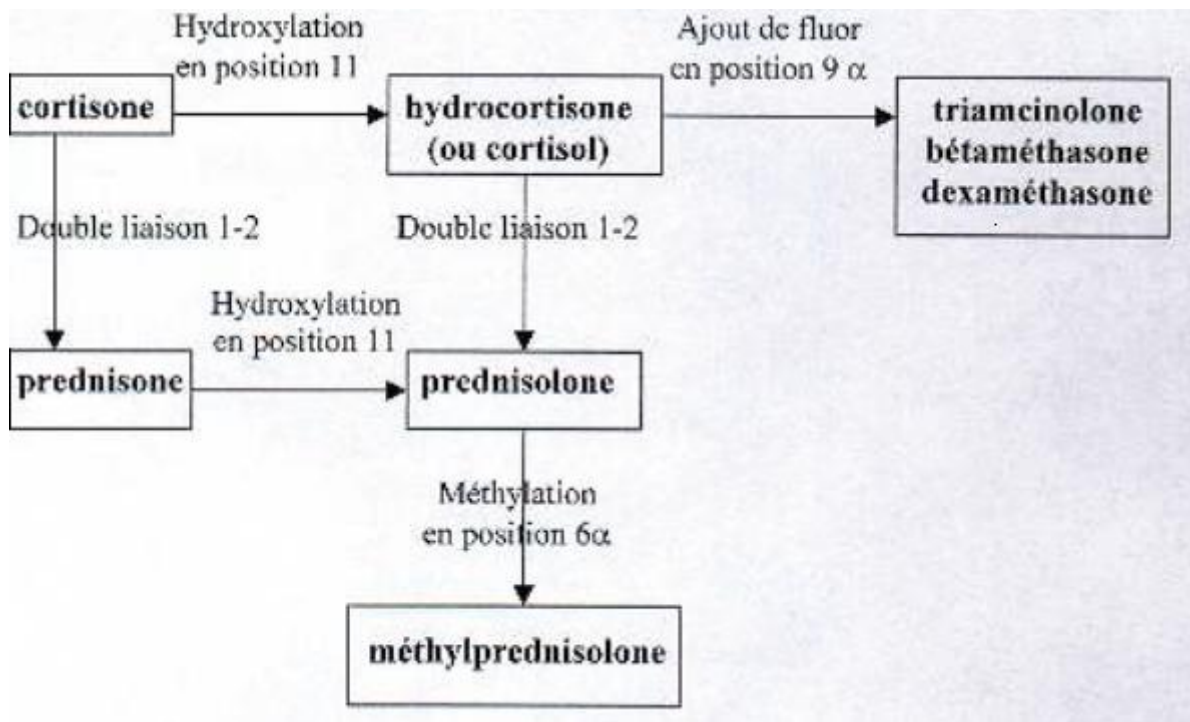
Hydroxylation en position 11

Ajout de fluor en position 9 $\alpha$

cortisone

hydrocortisone (ou cortisol)

triamcinolone bétaméthasone dexaméthasone

Double liaison 1-2

Double liaison 1-2

Hydroxylation en position 11

prednisone

prednisolone

Méthylation en position $6\alpha$

méthylprednisolone